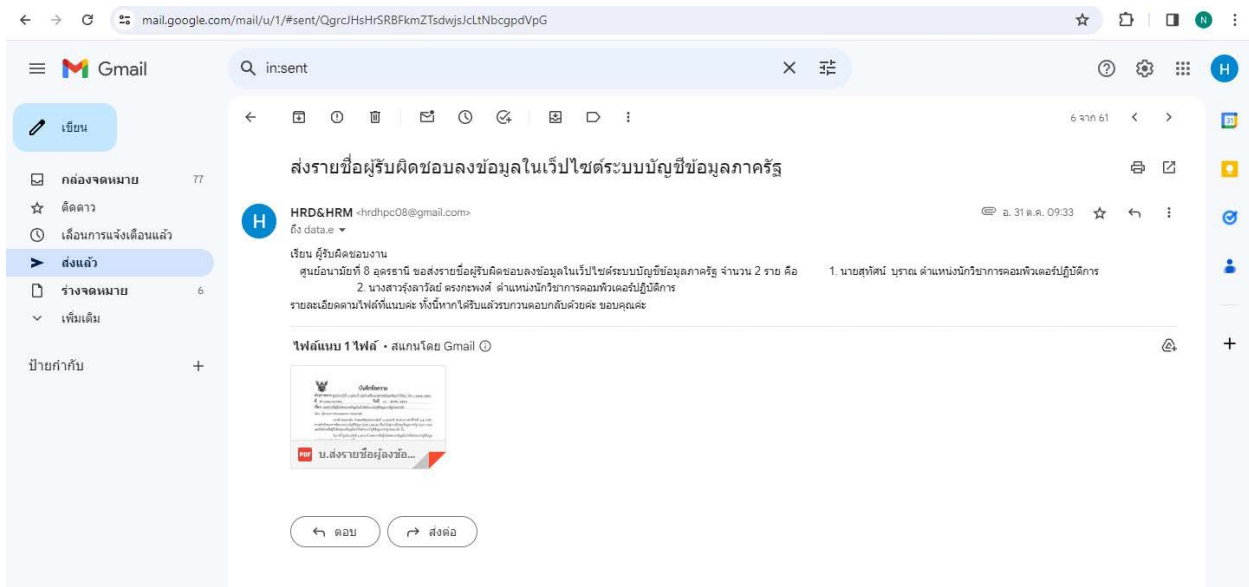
mail.google.com/mail/u/1/#sent/QgrcJHsHrSRBFkmZTsdwjsJcLtNbcgpdVpG

Gmail

in:sent

เขียน

กล่องจดหมาย 77
ติดดาว
เลื่อนการแจ้งเตือนแล้ว
ส่งแล้ว
ร่างจดหมาย 6
เพิ่มเติม

ป้ายกำกับ +

6 จาก 61

ส่งรายชื่อผู้รับผิดชอบลงข้อมูลในเว็ปไซต์ระบบบัญชีข้อมูลภาครัฐ

HRD&HRM <hrdhpc08@gmail.com>
ถึง data.e

อ. 31 ต.ค. 09:33

เรียน ผู้รับผิดชอบงาน
ศูนย์อนามัยที่ 8 อุดรธานี ขอส่งรายชื่อผู้รับผิดชอบลงข้อมูลในเว็ปไซต์ระบบบัญชีข้อมูลภาครัฐ จำนวน 2 ราย คือ 1. นายสุทัศน์ บุราณ ตำแหน่งนักวิชาการคอมพิวเตอร์ปฏิบัติการ 2. นางสาวรุ่งลาวัลย์ ตรงกะพงศ์ ตำแหน่งนักวิชาการคอมพิวเตอร์ปฏิบัติการ
รายละเอียดตามไฟล์ที่แนบค่ะ ทั้งนี้หากได้รับแล้วรบกวนตอบกลับด้วยค่ะ ขอบคุณค่ะ

ไฟล์แนบ 1 ไฟล์ • สแกนโดย Gmail

บันทึกข้อความ

บ.ส่งรายชื่อผู้ลงข้อ...

ตอบ
ส่งต่อ